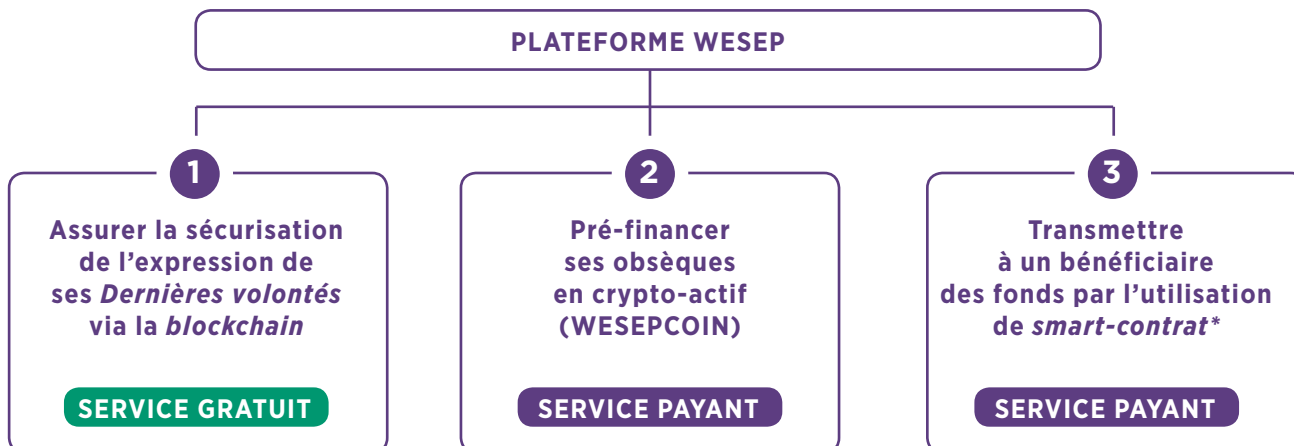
PLATEFORME WESEP

1

Assurer la sécurisation de l'expression de ses *Dernières volontés* via la *blockchain*

SERVICE GRATUIT

2

Pré-financer ses obsèques en crypto-actif (WESEPCOIN)

SERVICE PAYANT

3

Transmettre à un bénéficiaire des fonds par l'utilisation de *smart-contrat\**

SERVICE PAYANT